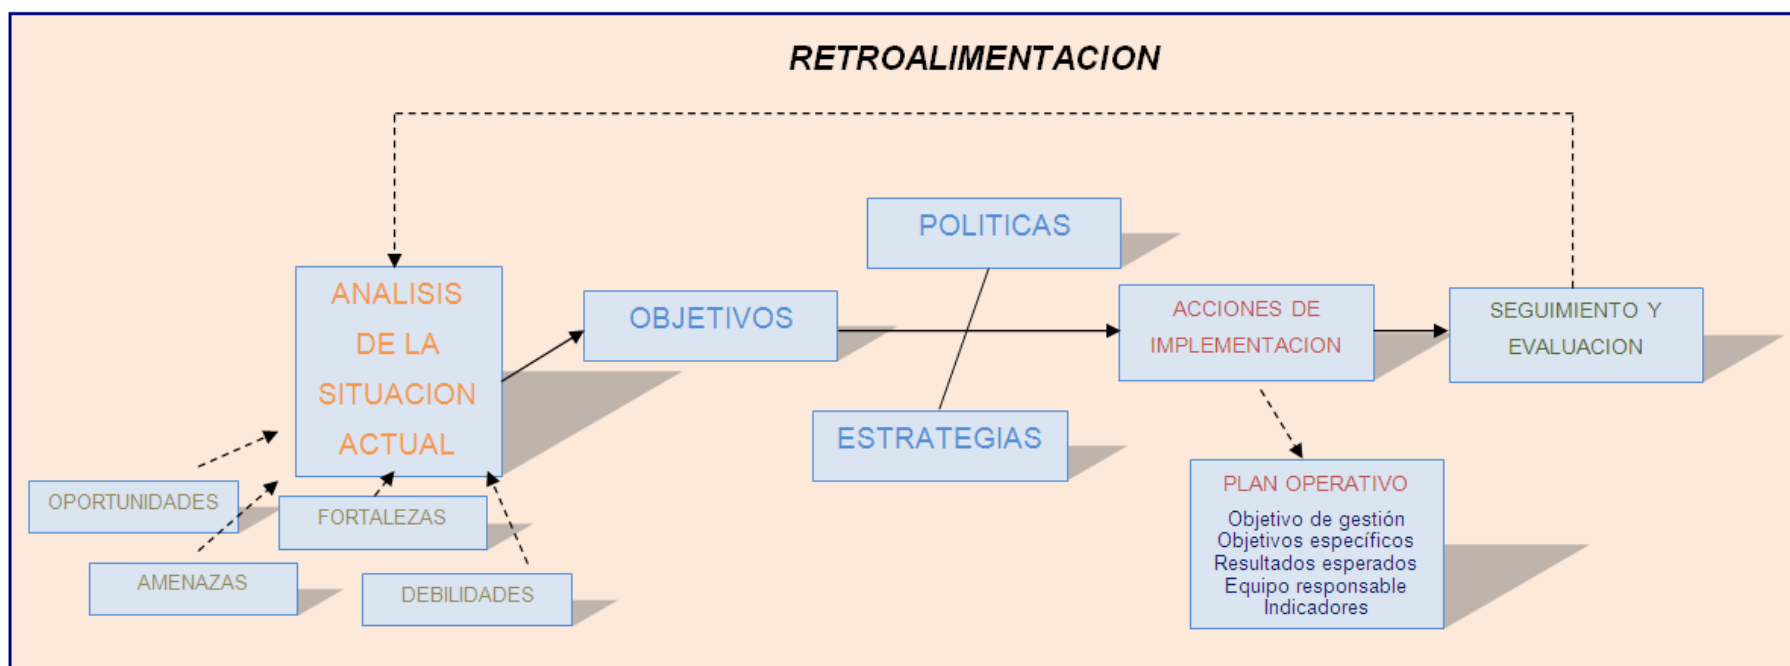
RETROALIMENTACION

ANALISIS DE LA SITUACION ACTUAL

OBJETIVOS

POLITICAS

ESTRATEGIAS

ACCIONES DE IMPLEMENTACION

SEGUIMIENTO Y EVALUACION

OPORTUNIDADES

FORTALEZAS

AMENAZAS

DEBILIDADES

PLAN OPERATIVO

Objetivo de gestión
Objetivos específicos
Resultados esperados
Equipo responsable
Indicadores